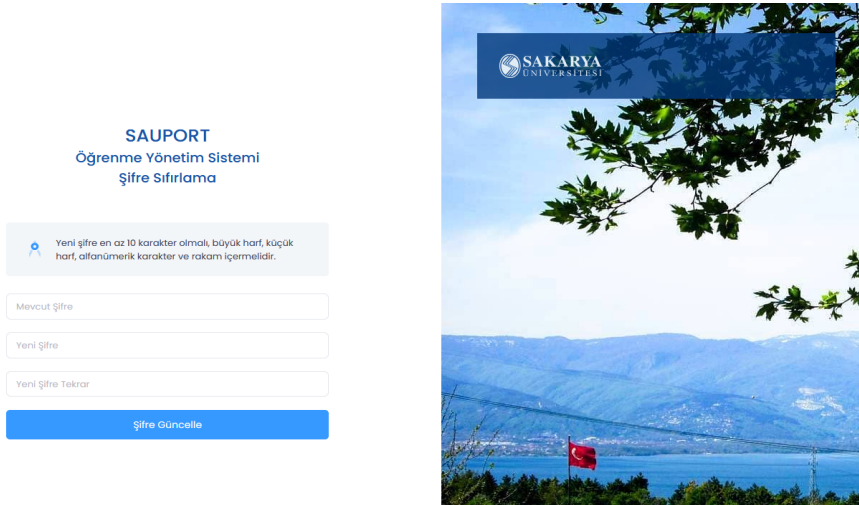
SAUPORT
Öğrenme Yönetim Sistemi
Şifre Sıfırlama

Yeni şifre en az 10 karakter olmalı, büyük harf, küçük harf, alfanümerik karakter ve rakam içermelidir.

Mevcut Şifre

Yeni Şifre

Yeni Şifre Tekrar

Şifre Güncelle

SAKARYA ÜNİVERSİTESİ